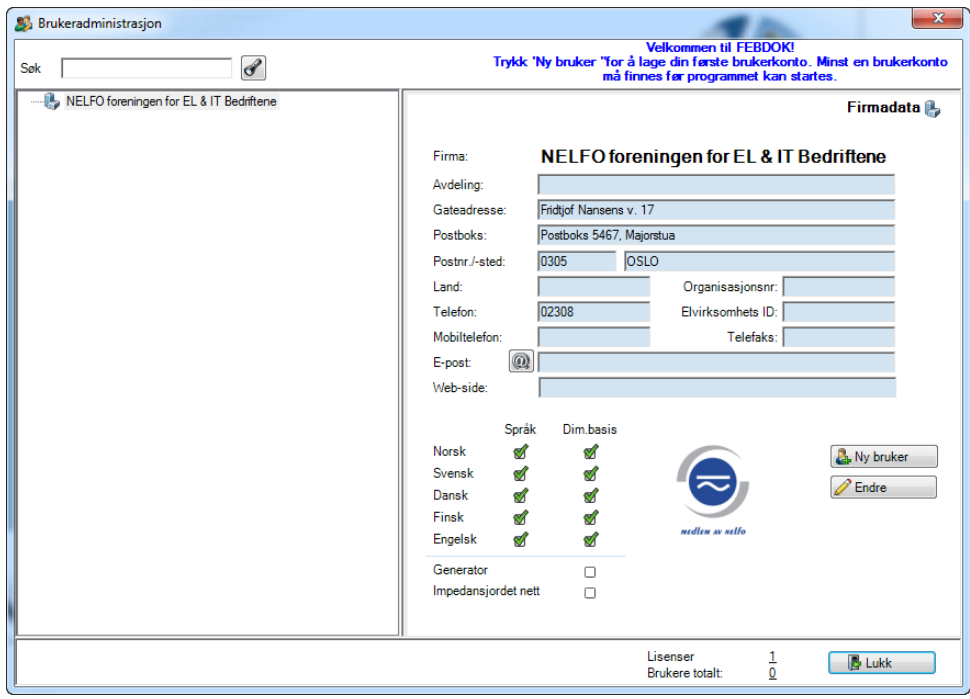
Brukeradministrasjon

Søk

Velkommen til FEBDOK!
Trykk 'Ny bruker "for å lage din første brukerkonto. Minst en brukerkonto må finnes før programmet kan startes.

NELFO foreningen for EL & IT Bedriftene

Firmadata

Firma: NELFO foreningen for EL & IT Bedriftene
Avdeling:
Gateadresse: Fridtjof Nansens v. 17
Postboks: Postboks 5467, Majorstua
Postnr./-sted: 0305 OSLO
Land:
Organisasjonsnr:
Telefon: 02308
Elvirksomhets ID:
Mobiltelefon:
Telefaks:
E-post:
Web-side:

| | Språk | Dim.basis |
|---|---|---|
| Norsk | ✓ | ✓ |
| Svensk | ✓ | ✓ |
| Dansk | ✓ | ✓ |
| Finsk | ✓ | ✓ |
| Engelsk | ✓ | ✓ |

Generator
Impedansjordet nett

medlem av nelfo

Ny bruker
Endre

Lisenser 1
Brukere totalt: 0

Lukk